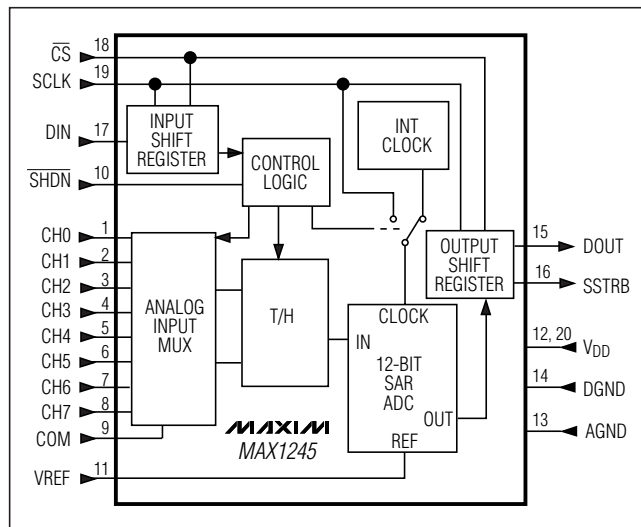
$\overline{CS}$ 18
SCLK 19
DIN 17
$\overline{SHDN}$ 10
CH0 1
CH1 2
CH2 3
CH3 4
CH4 5
CH5 6
CH6 7
CH7 8
COM 9
VREF 11

INPUT SHIFT REGISTER
CONTROL LOGIC
INT CLOCK
ANALOG INPUT MUX
T/H
CLOCK
IN
12-BIT SAR ADC
OUT
REF
OUTPUT SHIFT REGISTER

MAXIM
MAX1245

15 DOUT
16 SSTRB
12, 20 $V_{DD}$
14 DGND
13 AGND